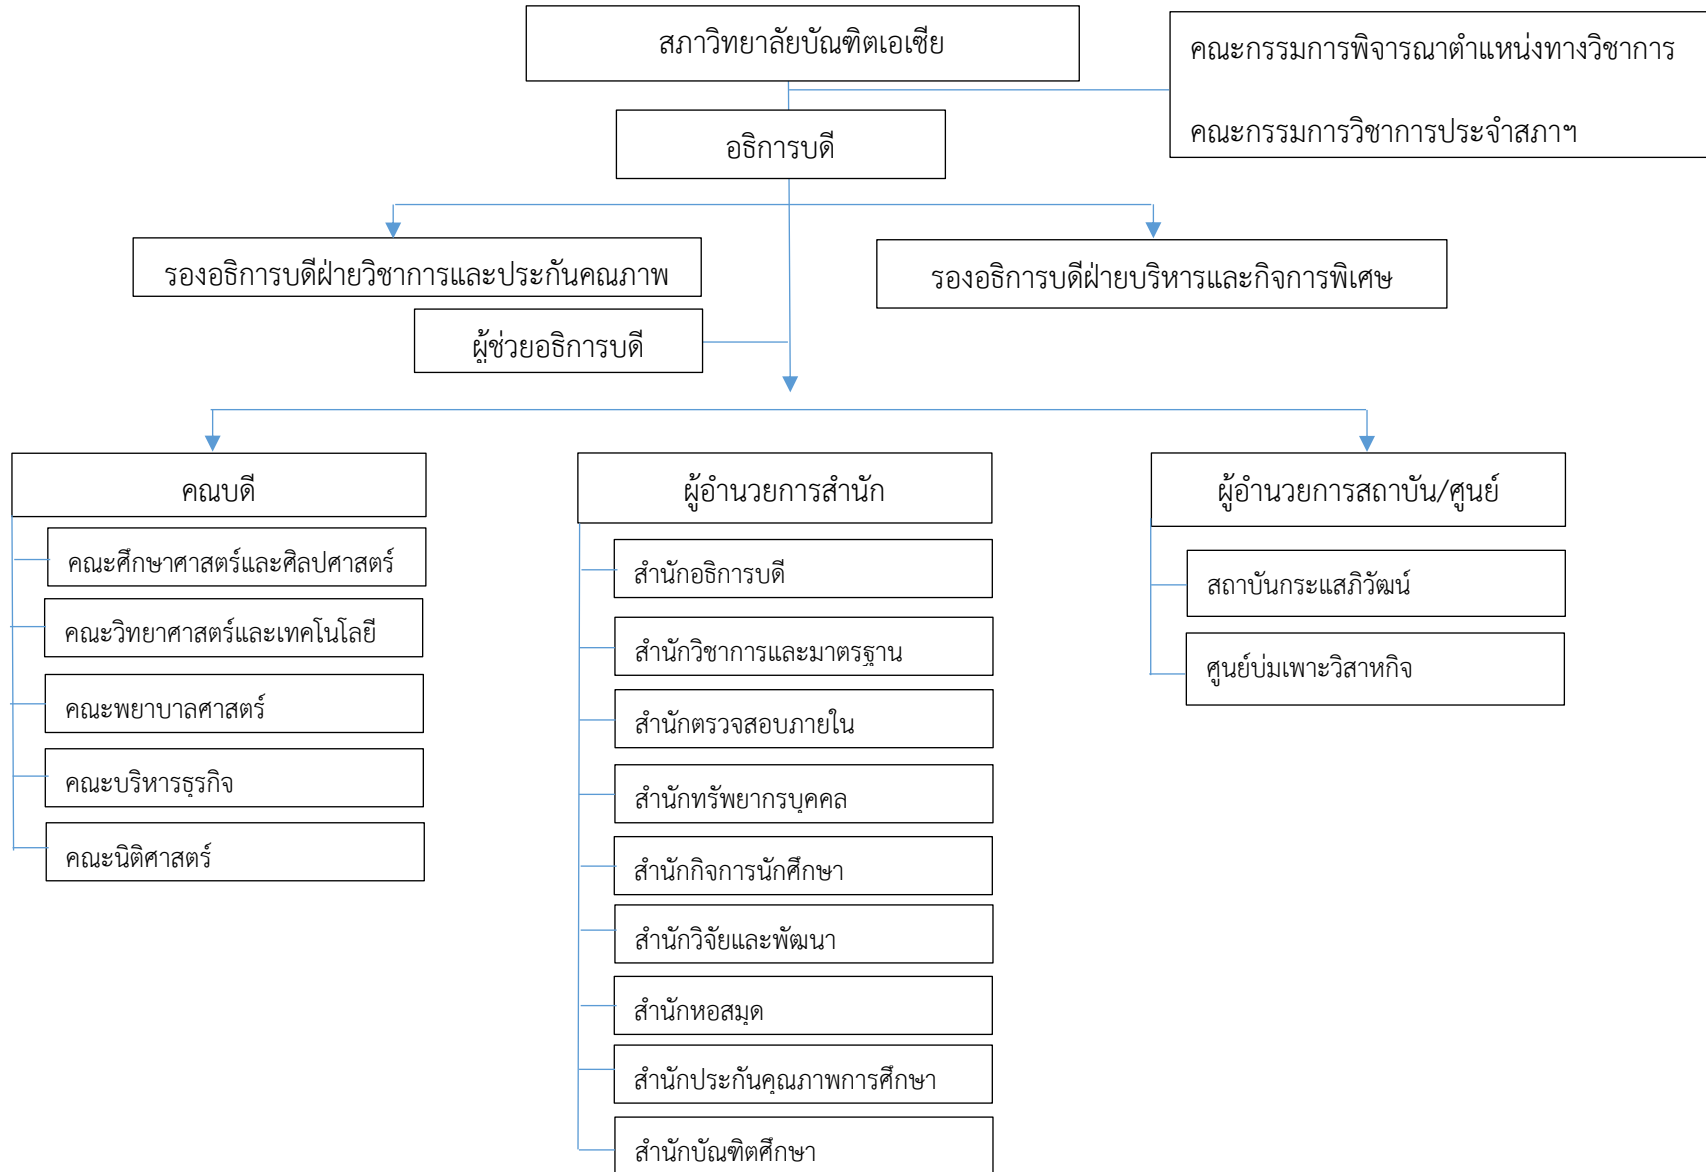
สภาวิทยาลัยบัณฑิตเอเซีย

คณะกรรมการพิจารณาตำแหน่งทางวิชาการ

คณะกรรมการวิชาการประจำสภาฯ

อธิการบดี

รองอธิการบดีฝ่ายวิชาการและประกันคณภาพ

รองอธิการบดีฝ่ายบริหารและกิจการพิเศษ

ผู้ช่วยอธิการบดี

คณบดี

คณะศึกษาศาสตร์และศิลปศาสตร์

คณะวิทยาศาสตร์และเทคโนโลยี

คณะพยาบาลศาสตร์

คณะบริหารธุรกิจ

คณะนิติศาสตร์

ผู้อำนวยการสำนัก

สำนักอธิการบดี

สำนักวิชาการและมาตรฐาน

สำนักตรวจสอบภายใน

สำนักทรัพยากรบุคคล

สำนักกิจการนักศึกษา

สำนักวิจัยและพัฒนา

สำนักหอสมุด

สำนักประกันคุณภาพการศึกษา

สำนักบัณฑิตศึกษา

ผู้อำนวยการสถาบัน/ศูนย์

สถาบันกระแสภิวัฒน์

ศูนย์บ่มเพาะวิสาหกิจ